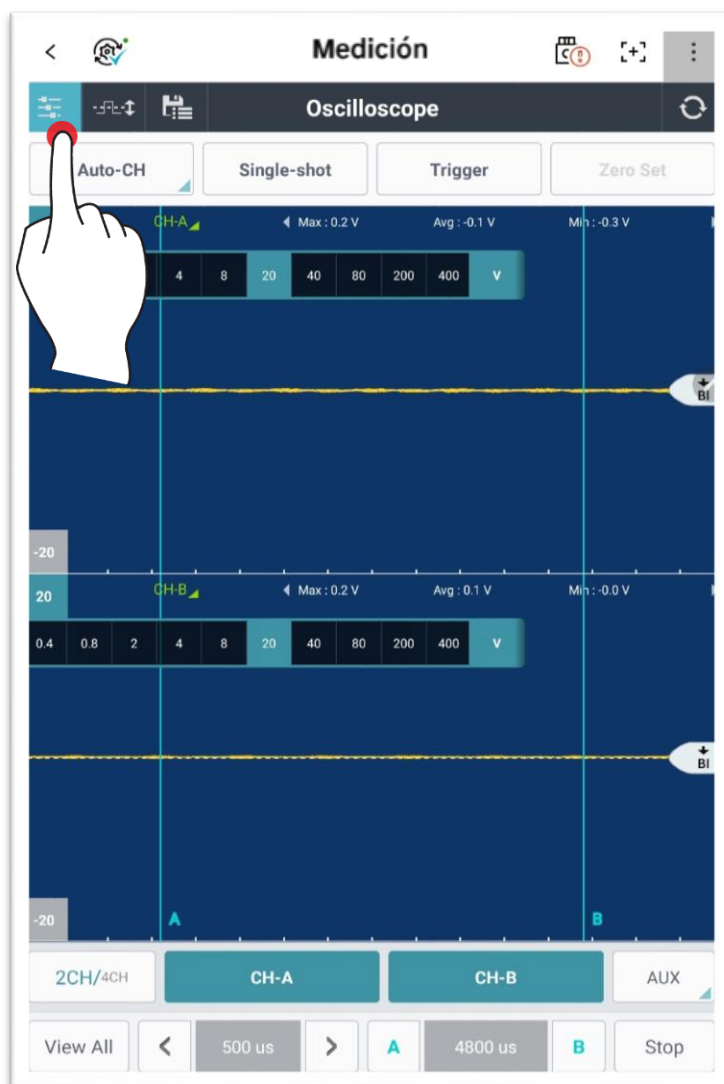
Medición

Oscilloscope

Auto-CH

Single-shot

Trigger

Zero Set

CH-A

Max : 0.2 V

Avg : -0.1 V

Min : -0.3 V

4 | 8 | 20 | 40 | 80 | 200 | 400 | V

BI

-20

20

CH-B

Max : 0.2 V

Avg : 0.1 V

Min : -0.0 V

0.4 | 0.8 | 2 | 4 | 8 | 20 | 40 | 80 | 200 | 400 | V

BI

-20

A

B

2CH/4CH

CH-A

CH-B

AUX

View All

<

500 us

>

A

4800 us

B

Stop